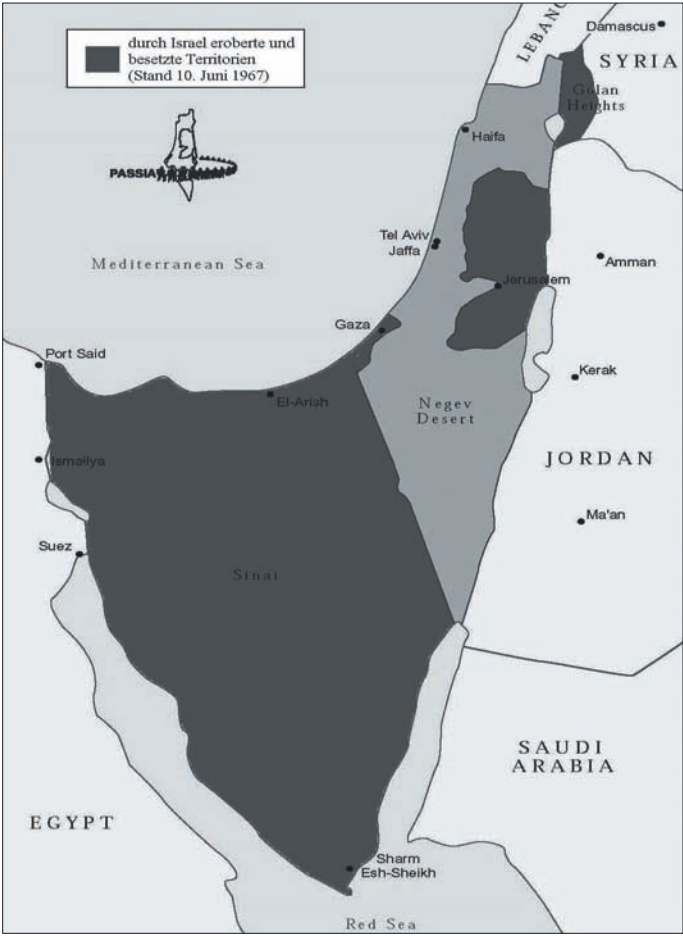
durch Israel eroberte und besetzte Territorien (Stand 10. Juni 1967)

PASSIA

LEBANON

Damascus

SYRIA

Golan Heights

Haifa

Tel Aviv

Jaffa

Mediterranean Sea

Amman

Jerusalem

Gaza

Port Said

Kerak

El-Arish

Negev Desert

Ismailya

JORDAN

Ma'an

Suez

Sinai

SAUDI ARABIA

EGYPT

Sharm Esh-Sheikh

Red Sea